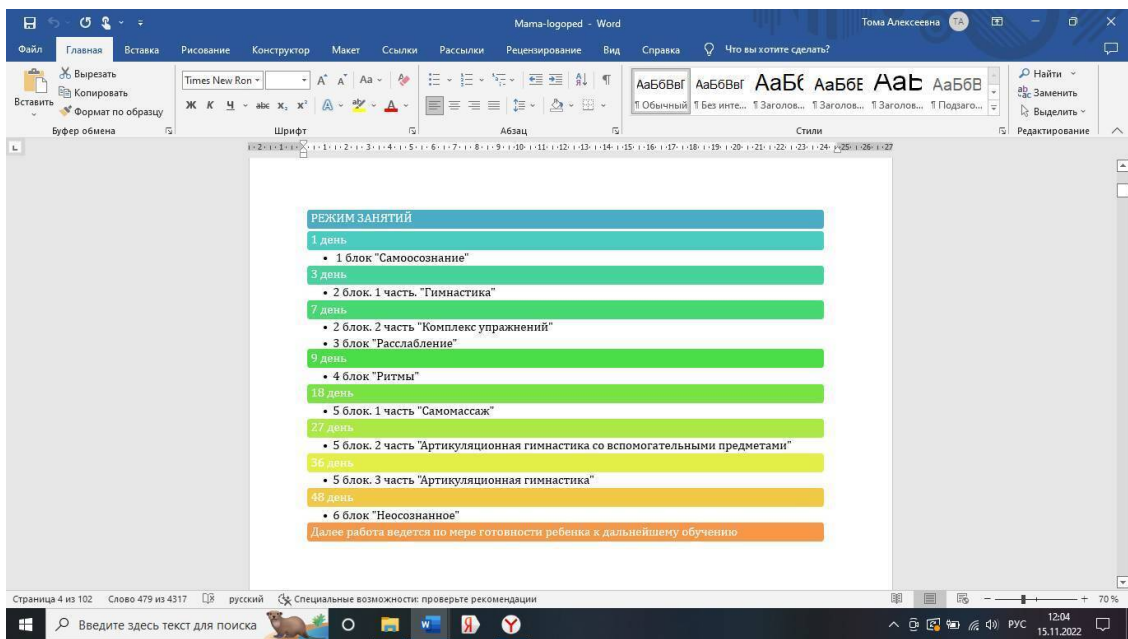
Mama-logoped - Word

Тома Алексеевна TA

Файл Главная Вставка Рисование Конструктор Макет Ссылки Рассылки Рецензирование Вид Справка Что вы хотите сделать?

Вырезать
Копировать
Вставить
Формат по образцу
Буфер обмена

Times New Ron
Шрифт

Абзац

АаБбВвГ АаБбВвГ АаБб АаБбЕ АаЬ АаБбВ
¶ Обычный ¶ Без инте... ¶ Заголов... ¶ Заголов... ¶ Заголов... ¶ Подзаго...
Стили

Найти
Заменить
Выделить
Редактирование

РЕЖИМ ЗАНЯТИЙ
1 день
• 1 блок "Самоосознание"
3 день
• 2 блок. 1 часть. "Гимнастика"
7 день
• 2 блок. 2 часть "Комплекс упражнений"
• 3 блок "Расслабление"
9 день
• 4 блок "Ритмы"
18 день
• 5 блок. 1 часть "Самомассаж"
27 день
• 5 блок. 2 часть "Артикуляционная гимнастика со вспомогательными предметами"
36 день
• 5 блок. 3 часть "Артикуляционная гимнастика"
48 день
• 6 блок "Неосознанное"
Далее работа ведется по мере готовности ребенка к дальнейшему обучению

Страница 4 из 102 Слово 479 из 4317 русский Специальные возможности: проверьте рекомендации

70 %

Введите здесь текст для поиска

РУС 12:04 15.11.2022